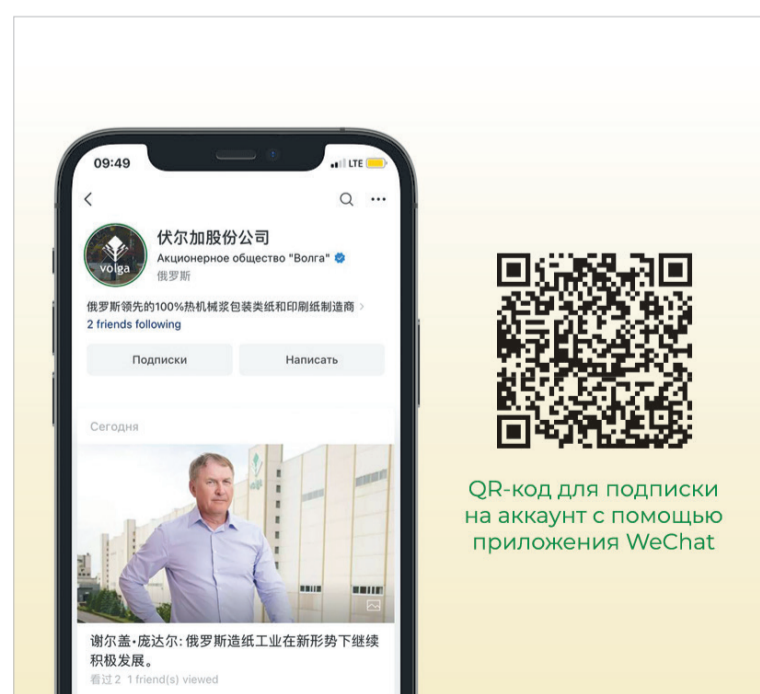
09:49

LTE

伏尔加股份公司

Акционерное общество "Волга"

俄罗斯

volga

俄罗斯领先的100%热机械浆包装类纸和印刷纸制造商

2 friends following

Подписки

Написать

Сегодня

谢尔盖·庞达尔: 俄罗斯造纸工业在新形势下继续积极发展。

看过2 1 friend(s) viewed

QR-код для подписки на аккаунт с помощью приложения WeChat